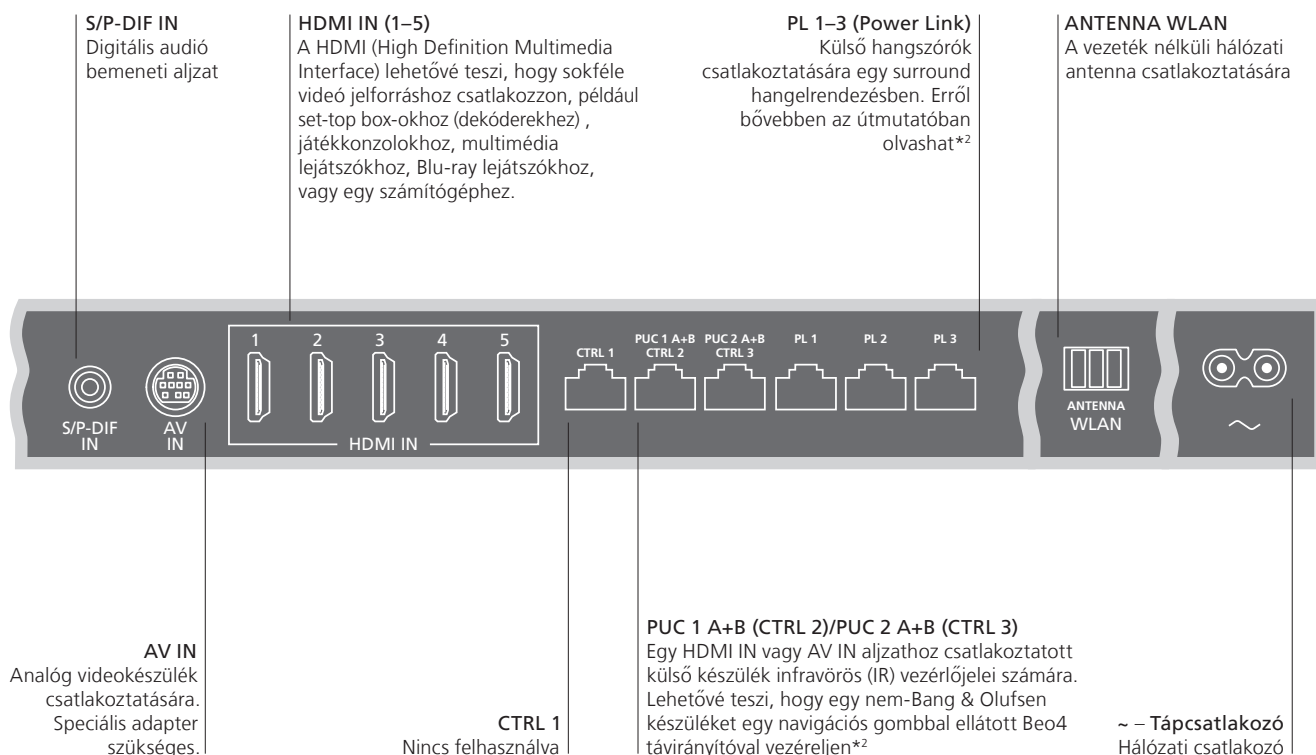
S/P-DIF IN
Digitális audió bemeneti aljzat

HDMI IN (1–5)
A HDMI (High Definition Multimedia Interface) lehetővé teszi, hogy sokféle videó jelforráshoz csatlakozzon, például set-top box-okhoz (dekóderekhez) , játékkonzolokhoz, multimédia lejátszókhoz, Blu-ray lejátszókhoz, vagy egy számítógéphez.

PL 1–3 (Power Link)
Külső hangszórók csatlakoztatására egy surround hangelrendezésben. Erről bővebben az útmutatóban olvashat*$^2$

ANTENNA WLAN
A vezeték nélküli hálózati antenna csatlakoztatására

S/P-DIF IN

AV IN

1 2 3 4 5

HDMI IN

CTRL 1

PUC 1 A+B CTRL 2

PUC 2 A+B CTRL 3

PL 1

PL 2

PL 3

ANTENNA WLAN

~

AV IN
Analóg videokészülék csatlakoztatására. Speciális adapter szükséges.

CTRL 1
Nincs felhasználva

PUC 1 A+B (CTRL 2)/PUC 2 A+B (CTRL 3)
Egy HDMI IN vagy AV IN aljzathoz csatlakoztatott külső készülék infravörös (IR) vezérlőjelei számára. Lehetővé teszi, hogy egy nem-Bang & Olufsen készüléket egy navigációs gombbal ellátott Beo4 távirányítóval vezérelien*$^2$

~ – Tápcsatlakozó
Hálózati csatlakozó